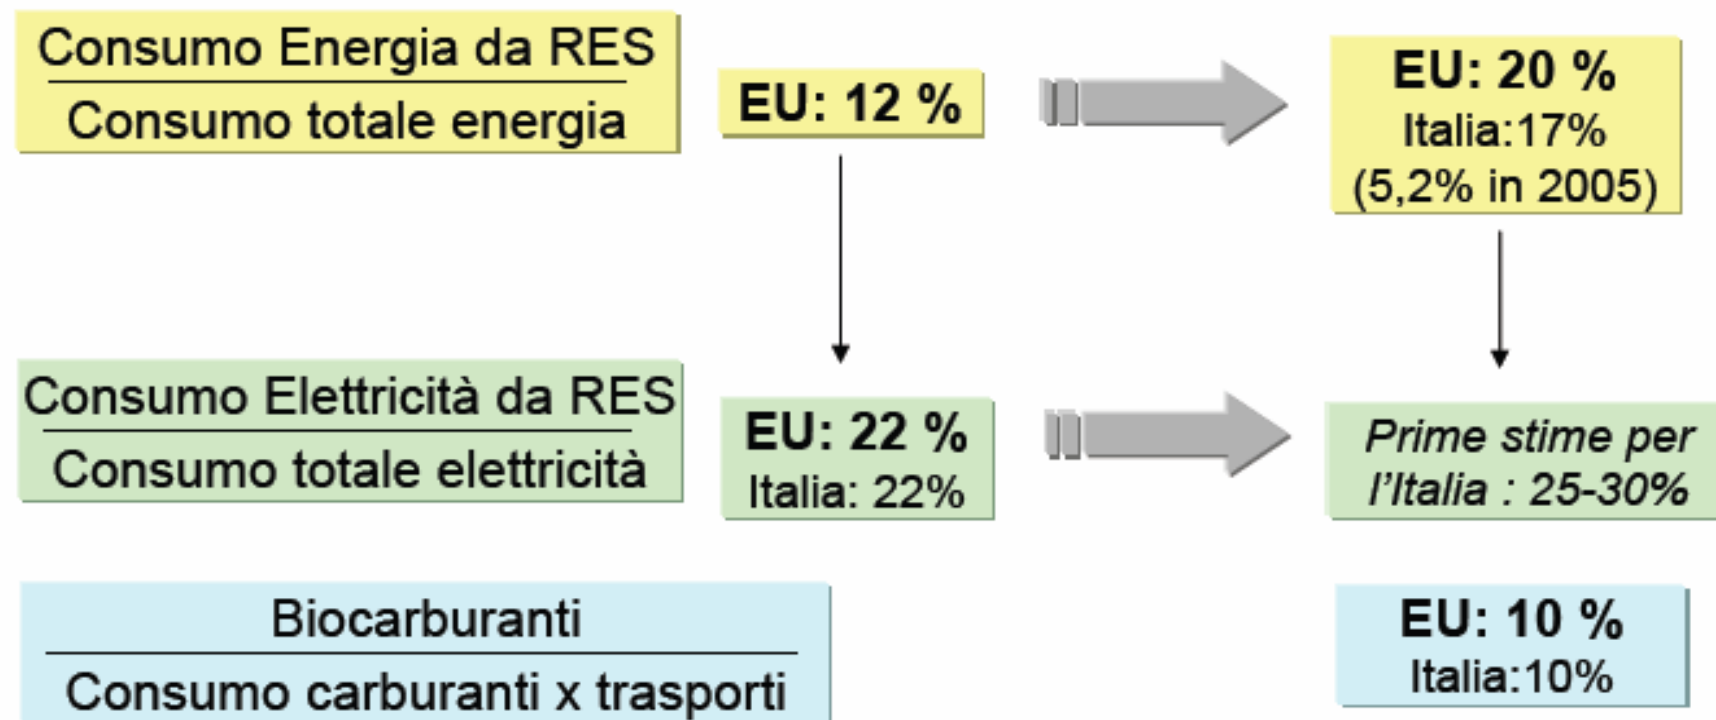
$\frac{\text{Consumo Energia da RES}}{\text{Consumo totale energia}}$

EU: 12 %

EU: 20 %
Italia:17%
(5,2% in 2005)

$\frac{\text{Consumo Elettricità da RES}}{\text{Consumo totale elettricità}}$

EU: 22 %
Italia: 22%

*Prime stime per l'Italia : 25-30%*

$\frac{\text{Biocarburanti}}{\text{Consumo carburanti x trasporti}}$

EU: 10 %
Italia:10%